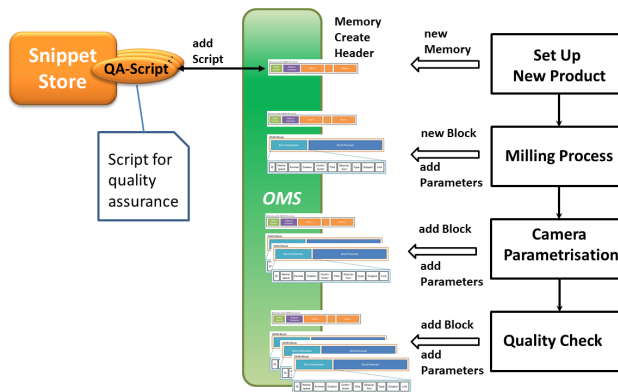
Snippet Store

QA-Script

add Script

Script for quality assurance

Memory Create Header

OMS

new Memory

Set Up New Product

new Block

add Parameters

Milling Process

add Block

add Parameters

Camera Parametrisation

add Block

add Parameters

Quality Check